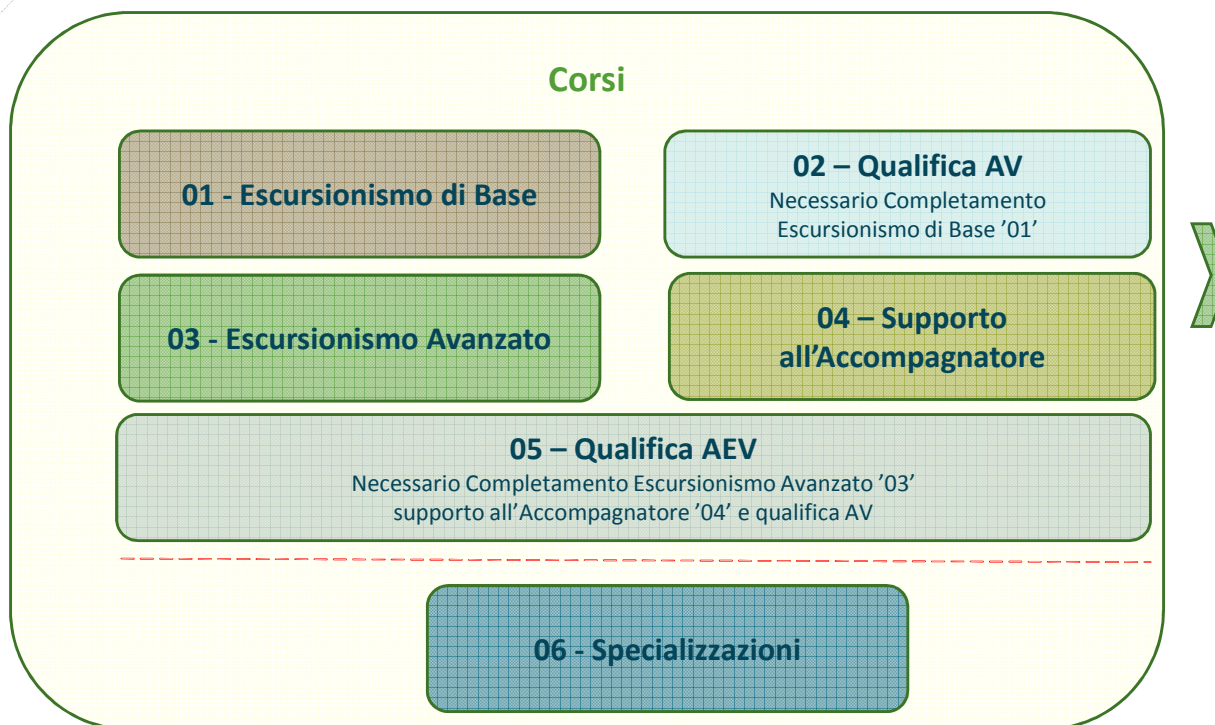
Corsi

01 - Escursionismo di Base

02 – Qualifica AV
Necessario Completamento Escursionismo di Base ’01’

03 - Escursionismo Avanzato

04 – Supporto all’Accompagnatore

05 – Qualifica AEV
Necessario Completamento Escursionismo Avanzato ’03’ supporto all’Accompagnatore ’04’ e qualifica AV

06 - Specializzazioni